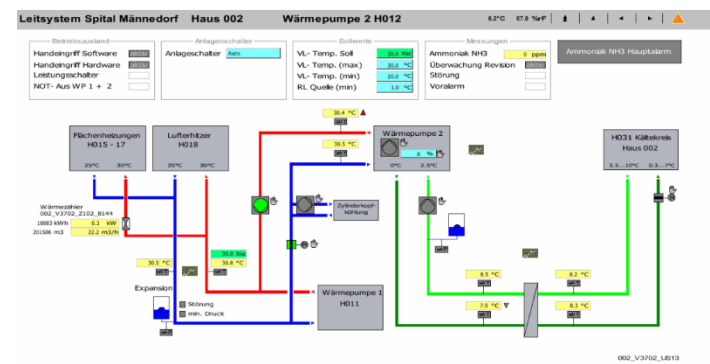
Leitsystem Spital Männedorf Haus 002 Wärmepumpe 2 H012

6.2°C 67.0 %rF

Betriebszustand
Handeingriff Software
Handeingriff Hardware
Leistungsschalter
NOT- Aus WP 1 + 2

Anlagenschalter
Anlageschalter Auto

Sollwerte
VL- Temp. Soll 30.0 °C
VL- Temp. (max) 30.0 °C
VL- Temp. (min) 20.0 °C
RL Quelle (min) 1.0 °C

Messungen
Ammoniak NH3 0 ppm
Überwachung Revision
Störung
Voralarm

Ammoniak NH3 Hauptalarm

Flächenheizungen H015 - 17
25°C 30°C

Lufterhitzer H018
25°C 30°C

30.4 °C
30.5 °C

Wärmepumpe 2
0 %
0°C 2.9°C

H031 Kältekreis Haus 002
3.3...10°C 0.3...7°C

Wärmezähler 002_V3702_Z102_B144
18883 kWh 0.3 kW
201586 m3 22.2 m3/h

Zylinderkopf-kühlung

30.0 °C
30.8 °C

30.5 °C

Expansion

Störung
min. Druck

Wärmepumpe 1 H011

8.5 °C
8.2 °C
7.9 °C
8.3 °C

002_V3702_US13